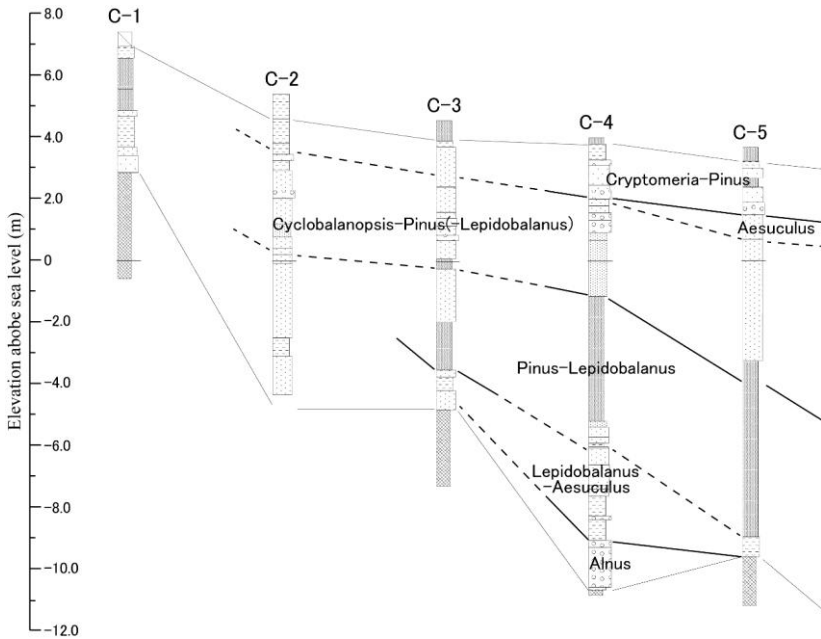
Elevation abobe sea level (m)

8.0
6.0
4.0
2.0
0
−2.0
−4.0
−6.0
−8.0
−10.0
−12.0

C−1
C−2
C−3
C−4
C−5

Cryptomeria−Pinus
Cyclobalanopsis−Pinus(−Lepidobalanus)
Aesuculus
Pinus−Lepidobalanus
Lepidobalanus −Aesuculus
Alnus